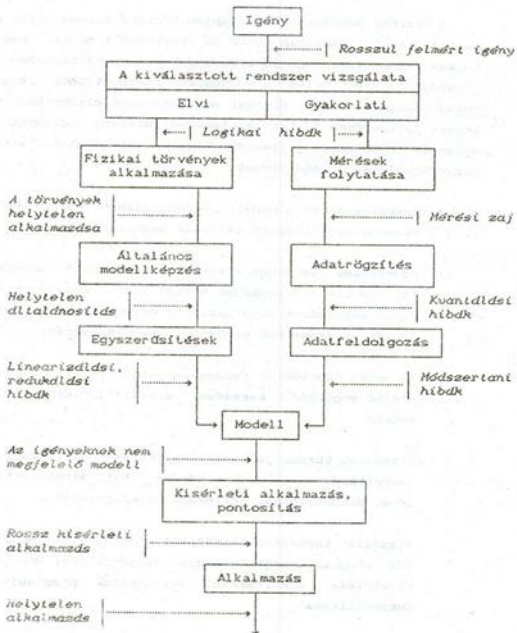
Igény

Rosszul felmért igény

A kiválasztott rendszer vizsgálata

Elvi

Gyakorlati

Logikai hibák

Fizikai törvények alkalmazása

Mérések folytatása

A törvények helytelen alkalmazása

Mérési zaj

Általános modellképzés

Adatrögzítés

Helytelen általánosítás

Kvantálási hibák

Egyszerűsítések

Adatfeldolgozás

Linearizálási, redukálási hibák

Módszertani hibák

Modell

Az igényeknek nem megfelelő modell

Kísérleti alkalmazás, pontosítás

Rossz kísérleti alkalmazás

Alkalmazás

helytelen alkalmazás